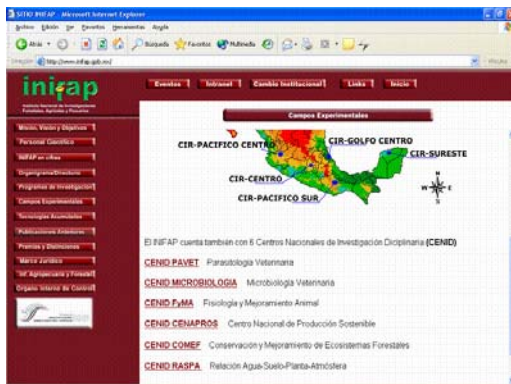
SITIO INIFAP - Microsoft Internet Explorer

Archivo Edición Ver Favoritos Herramientas Ayuda

Atrás Búsqueda Favoritos Multimedia

Dirección http://www.inifap.gob.mx/

inifap

Instituto Nacional de Investigaciones Forestales, Agrícolas y Pecuarias

Eventos | Intranet | Cambio Institucional | Links | Inicio

Misión, Visión y Objetivos

Personal Científico

INIFAP en cifras

Organigrama/Directorio

Programas de Investigación

Campos Experimentales

Tecnologías Anunciadas

Publicaciones Anteriores

Premios y Distinciones

Marco Jurídico

Inf. Agropecuaria y Forestal

Órgano Interno de Control

Campos Experimentales

CIR-PACIFICO CENTRO

CIR-GOLFO CENTRO

CIR-SURESTE

CIR-CENTRO

CIR-PACIFICO SUR

El INIFAP cuenta también con 6 Centros Nacionales de Investigación Disciplinaria (CENID)

CENID PAVET Parasitología Veterinaria

CENID MICROBIOLOGIA Microbiología Veterinaria

CENID FyMA Fisiología y Mejoramiento Animal

CENID CENAPROS Centro Nacional de Producción Sostenible

CENID COMEF Conservación y Mejoramiento de Ecosistemas Forestales

CENID RASPA Relación Agua-Suelo-Planta-Atmósfera